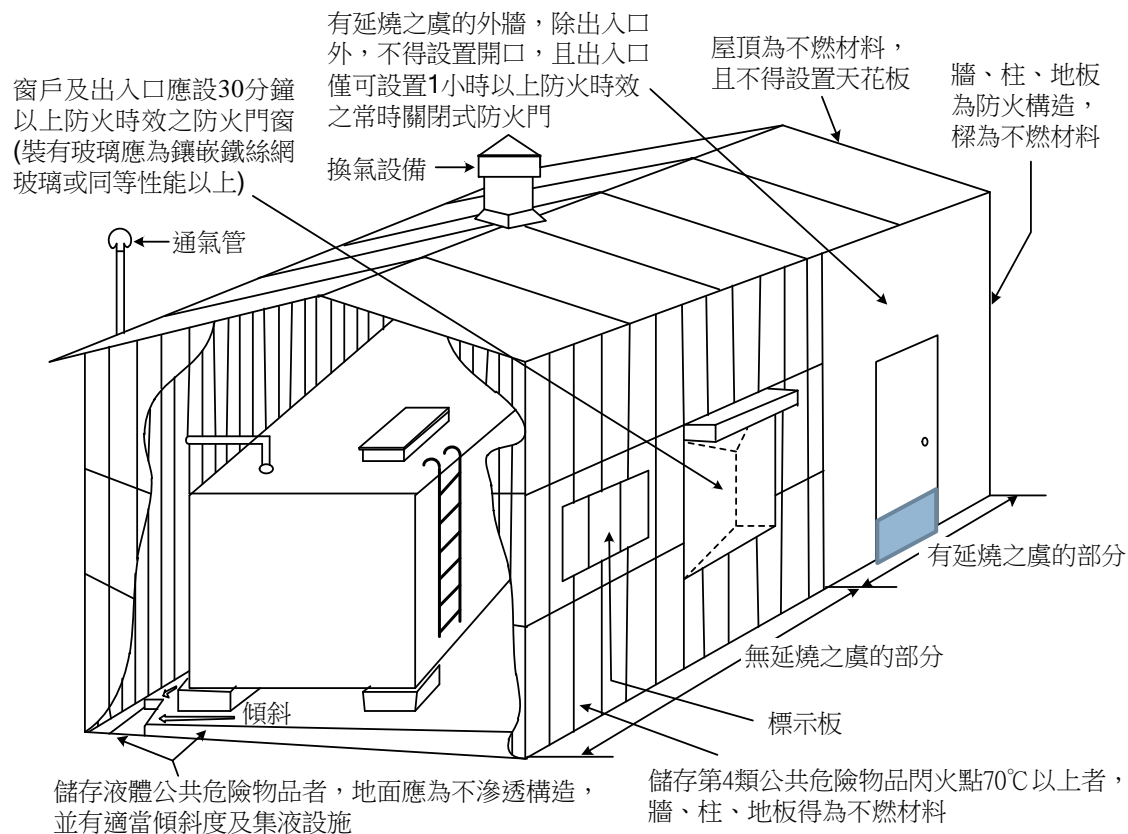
有延燒之虞的外牆，除出入口外，不得設置開口，且出入口僅可設置1小時以上防火時效之常時關閉式防火門

窗戶及出入口應設30分鐘以上防火時效之防火門窗(裝有玻璃應為鑲嵌鐵絲網玻璃或同等性能以上)

屋頂為不燃材料，且不得設置天花板

牆、柱、地板為防火構造，樑為不燃材料

換氣設備

通氣管

有延燒之虞的部分

無延燒之虞的部分

傾斜

標示板

儲存液體公共危險物品者，地面應為不滲透構造，並有適當傾斜度及集液設施

儲存第4類公共危險物品閃火點70℃以上者，牆、柱、地板得為不燃材料